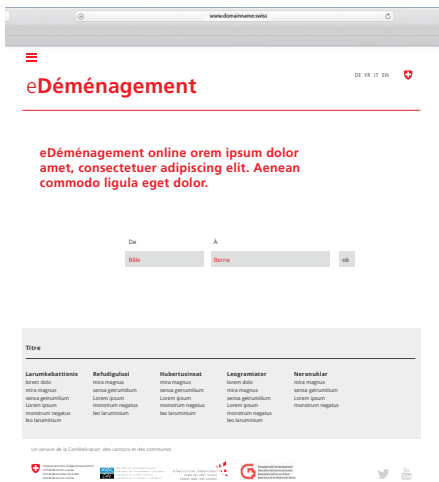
www.domainname.swiss

eDéménagement

DE FR IT EN

eDéménagement online orem ipsum dolor amet, consectetuer adipiscing elit. Aenean commodo ligula eget dolor.

De

À

Bâle

Berne

ok

Titre

Larumkebattionis
lorem dolo
mira magnus
sensa getrumilum
Lorem ipsum
monstrum negatus
leo laruminium

Refudigulusi
mira magnus
sensa getrumilum
Lorem ipsum
monstrum negatus
leo laruminium

Hubertusinsat
mira magnus
sensa getrumilum
Lorem ipsum
monstrum negatus
leo laruminium

Leogramiator
lorem dolo
mira magnus
sensa getrumilum
Lorem ipsum
monstrum negatus
leo laruminium

Neronuklar
mira magnus
sensa getrumilum
Lorem ipsum
monstrum negatus

Un service de la Confédération, des cantons et des communes

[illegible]